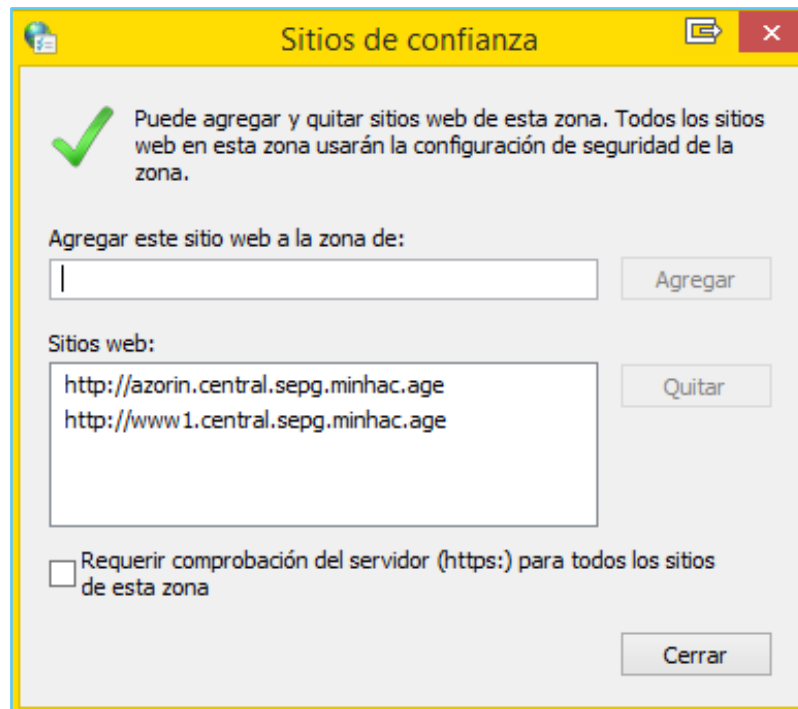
Sitios de confianza

Puede agregar y quitar sitios web de esta zona. Todos los sitios web en esta zona usarán la configuración de seguridad de la zona.

Agregar este sitio web a la zona de:

Agregar

Sitios web:

http://azorin.central.sepg.minhac.age
http://www1.central.sepg.minhac.age

Quitar

Requerir comprobación del servidor (https:) para todos los sitios de esta zona

Cerrar